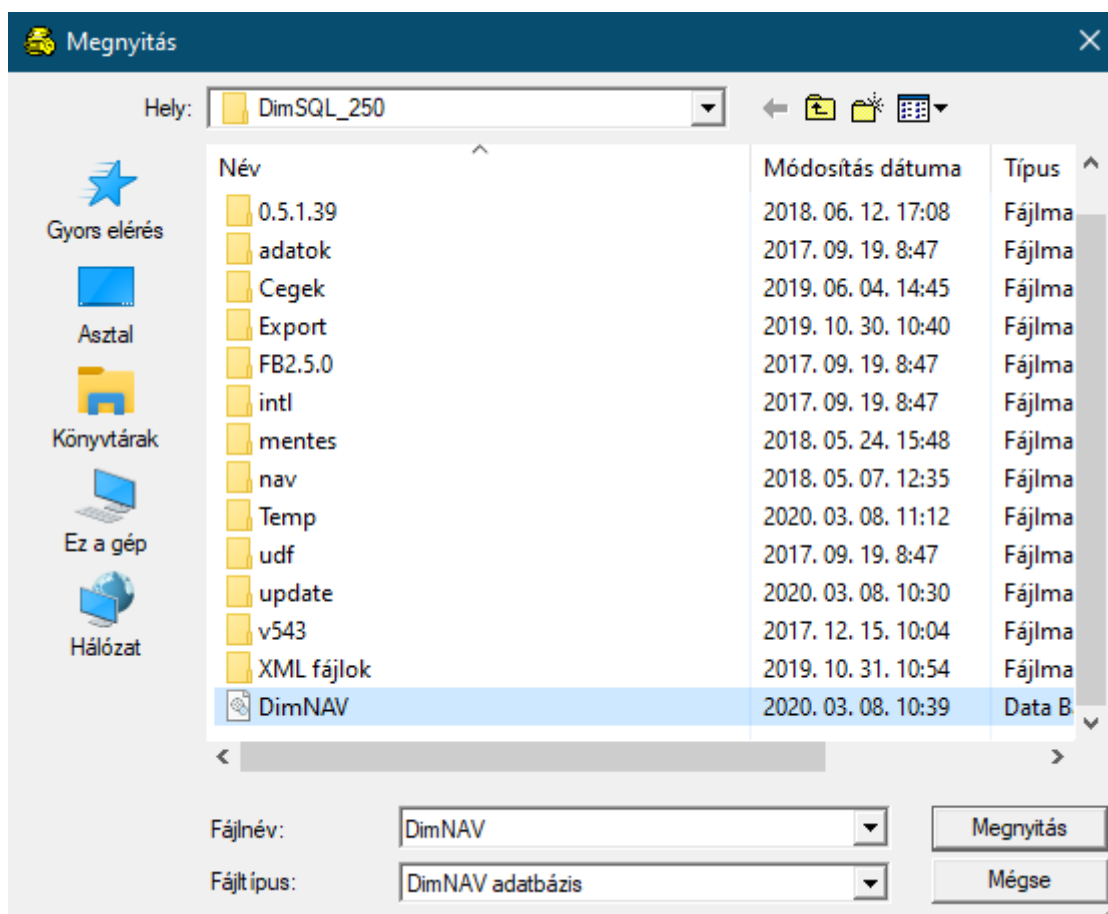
Megnyitás

Hely: DimSQL_250

Gyors elérés
Asztal
Könyvtárak
Ez a gép
Hálózat

| Név | Módosítás dátuma | Típus |
|---|---|---|
| 0.5.1.39 | 2018. 06. 12. 17:08 | Fájlma |
| adatok | 2017. 09. 19. 8:47 | Fájlma |
| Cegek | 2019. 06. 04. 14:45 | Fájlma |
| Export | 2019. 10. 30. 10:40 | Fájlma |
| FB2.5.0 | 2017. 09. 19. 8:47 | Fájlma |
| intl | 2017. 09. 19. 8:47 | Fájlma |
| mentes | 2018. 05. 24. 15:48 | Fájlma |
| nav | 2018. 05. 07. 12:35 | Fájlma |
| Temp | 2020. 03. 08. 11:12 | Fájlma |
| udf | 2017. 09. 19. 8:47 | Fájlma |
| update | 2020. 03. 08. 10:30 | Fájlma |
| v543 | 2017. 12. 15. 10:04 | Fájlma |
| XML fájlok | 2019. 10. 31. 10:54 | Fájlma |
| DimNAV | 2020. 03. 08. 10:39 | Data B |

Fájlnév: DimNAV
Fájltípus: DimNAV adatbázis

Megnyitás
Mégse